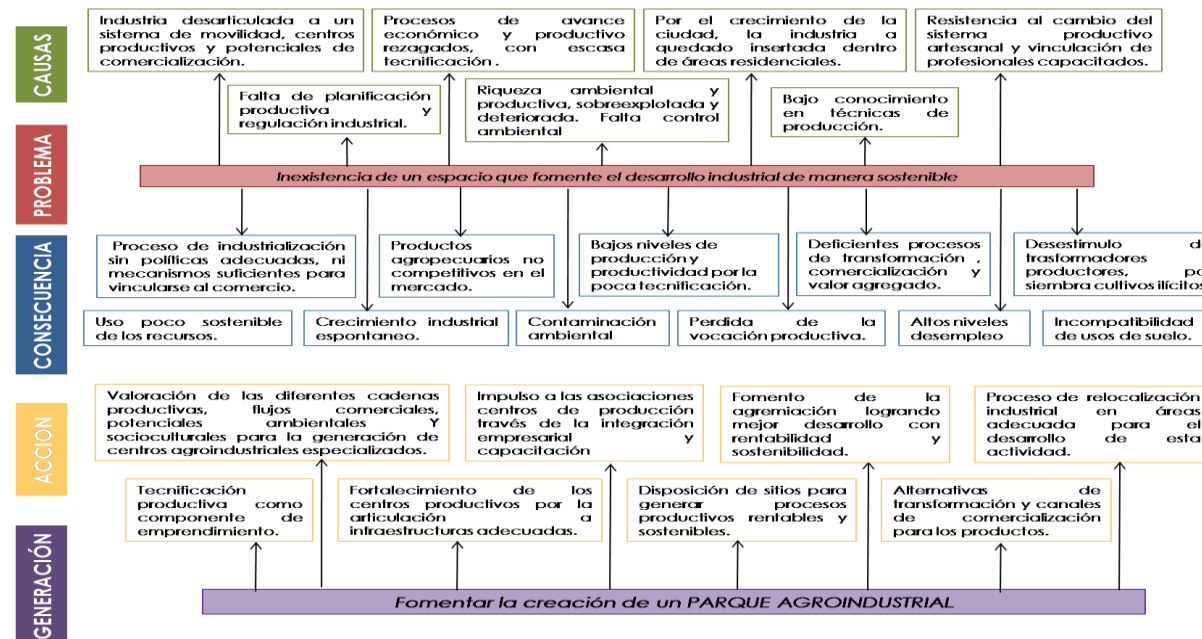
CAUSAS

Industria desarticulada a un sistema de movilidad, centros productivos y potenciales de comercialización.

Procesos de avance económico y productivo rezagados, con escasa tecnificación .

Por el crecimiento de la ciudad, la industria a quedado insertada dentro de áreas residenciales.

Resistencia al cambio del sistema productivo artesanal y vinculación de profesionales capacitados.

Falta de planificación productiva y regulación industrial.

Riqueza ambiental y productiva, sobreexplotada y deteriorada. Falta control ambiental

Bajo conocimiento en técnicas de producción.

PROBLEMA

Inexistencia de un espacio que fomente el desarrollo industrial de manera sostenible

CONSECUENCIA

Proceso de industrialización sin políticas adecuadas, ni mecanismos suficientes para vincularse al comercio.

Productos agropecuarios no competitivos en el mercado.

Bajos niveles de producción y productividad por la poca tecnificación.

Deficientes procesos de transformación , comercialización y valor agregado.

Desestimulo d trasformadores productores, po siembra cultivos ilícitos

Uso poco sostenible de los recursos.

Crecimiento industrial espontaneo.

Contaminación ambiental

Perdida de la vocación productiva.

Altos niveles desempleo

Incompatibilidad de usos de suelo.

ACCION

Valoración de las diferentes cadenas productivas, flujos comerciales, potenciales ambientales Y socioculturales para la generación de centros agroindustriales especializados.

Impulso a las asociaciones centros de producción través de la integración empresarial y capacitación

Fomento de la agremiación logrando mejor desarrollo con rentabilidad y sostenibilidad.

Proceso de relocalización industrial en áreas adecuada para el desarrollo de esta actividad.

Tecnificación productiva como componente de emprendimiento.

Fortalecimiento de los centros productivos por la articulación a infraestructuras adecuadas.

Disposición de sitios para generar procesos productivos rentables y sostenibles.

Alternativas de transformación y canales de comercialización para los productos.

GENERACIÓN

Fomentar la creación de un PARQUE AGROINDUSTRIAL